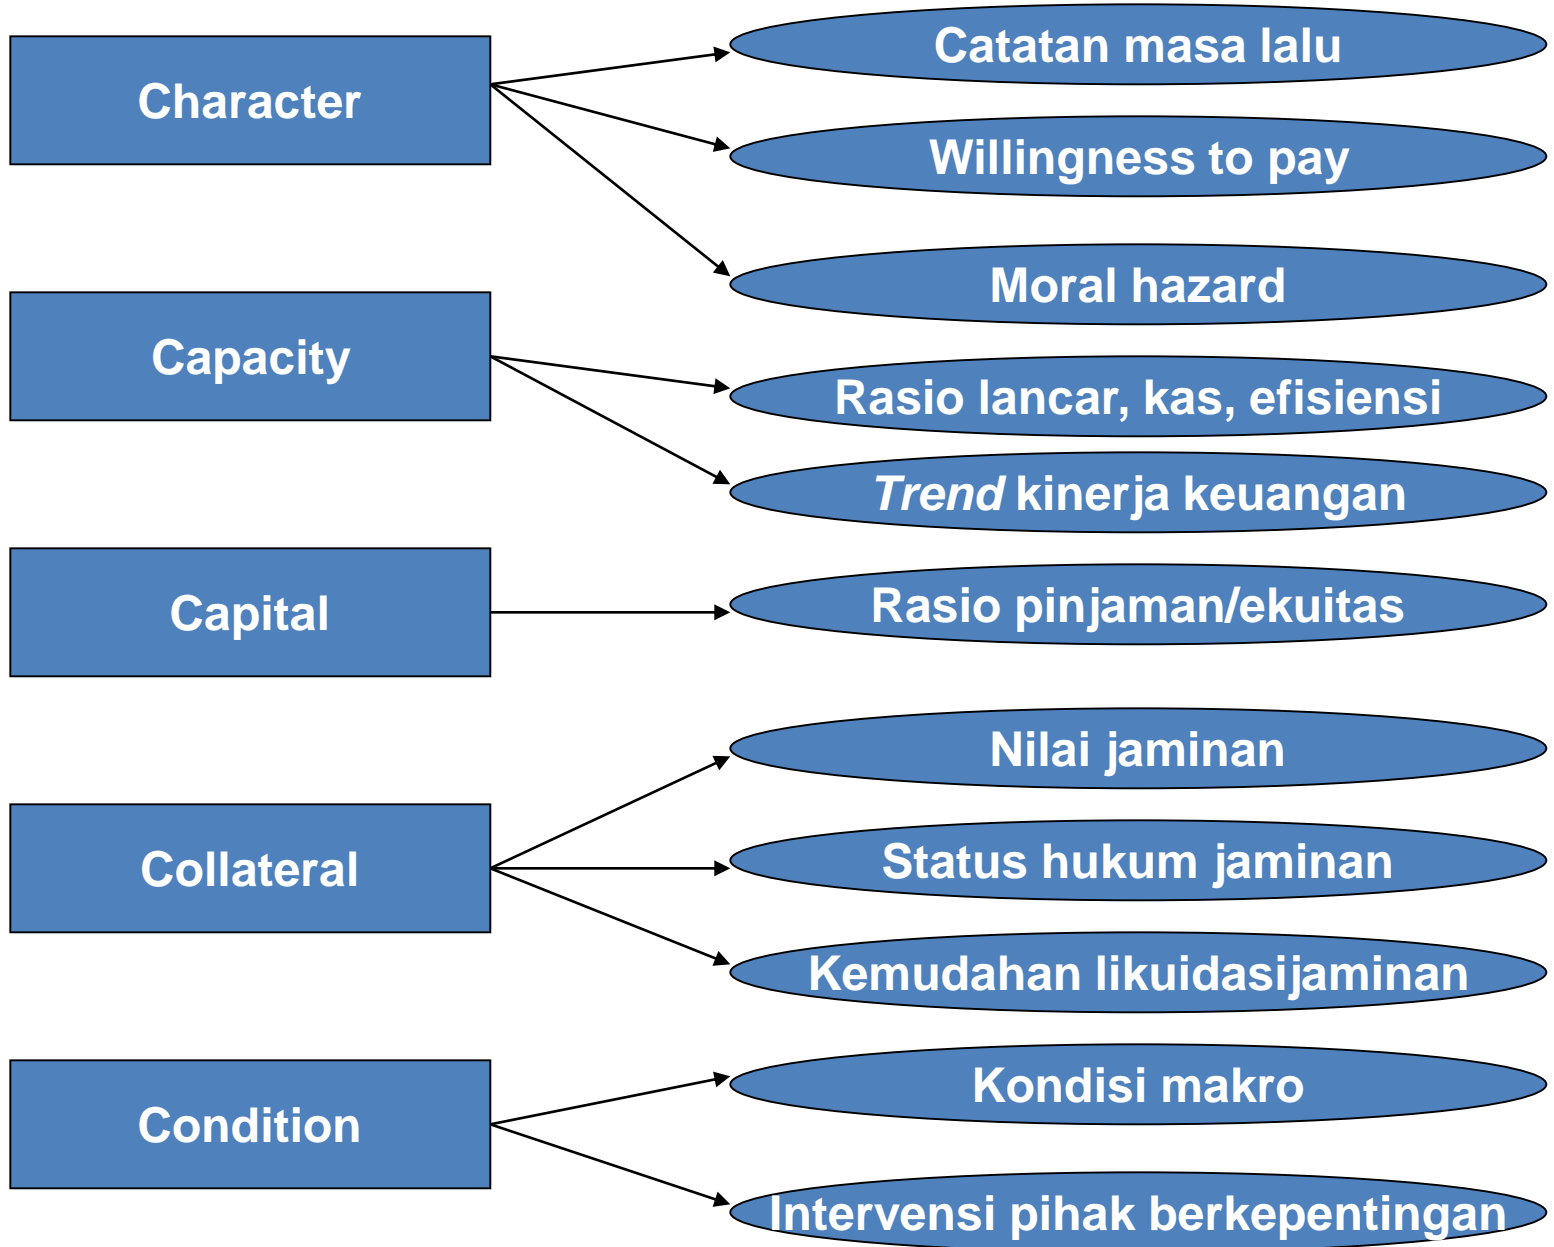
Character

Catatan masa lalu

Willingness to pay

Moral hazard

Capacity

Rasio lancar, kas, efisiensi

*Trend* kinerja keuangan

Capital

Rasio pinjaman/ekuitas

Collateral

Nilai jaminan

Status hukum jaminan

Kemudahan likuidasijaminan

Condition

Kondisi makro

Intervensi pihak berkepentingan